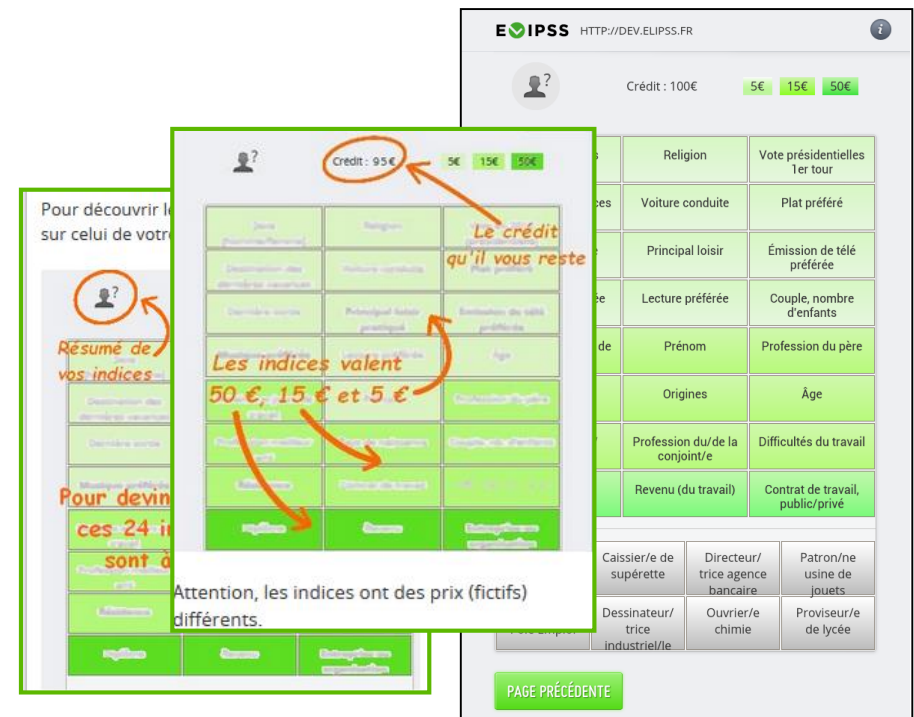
ELIPSS HTTP://DEV.ELIPSS.FR

Crédit : 100€ 5€ 15€ 50€

| s | Religion | Vote présidentielles 1er tour |
|---|---|---|
| ces | Voiture conduite | Plat préféré |
| e | Principal loisir | Émission de télé préférée |
| ée | Lecture préférée | Couple, nombre d'enfants |
| de | Prénom | Profession du père |
| | Origines | Âge |
| | Profession du/de la conjoint/e | Difficultés du travail |
| | Revenu (du travail) | Contrat de travail, public/privé |

| Caissier/e de supérette | Directeur/trice agence bancaire | Patron/ne usine de jouets |
|---|---|---|
| Dessinateur/trice industriel/le | Ouvrier/e chimie | Proviseur/e de lycée |

PAGE PRÉCÉDENTE

Pour découvrir l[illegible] sur celui de votre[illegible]

Résumé de vos indices

Pour devin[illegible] ces 24 i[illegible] sont à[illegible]

Crédit : 95€ 5€ 15€ 50€

Le crédit qu'il vous reste

Les indices valent 50 €, 15 € et 5 €

Attention, les indices ont des prix (fictifs) différents.